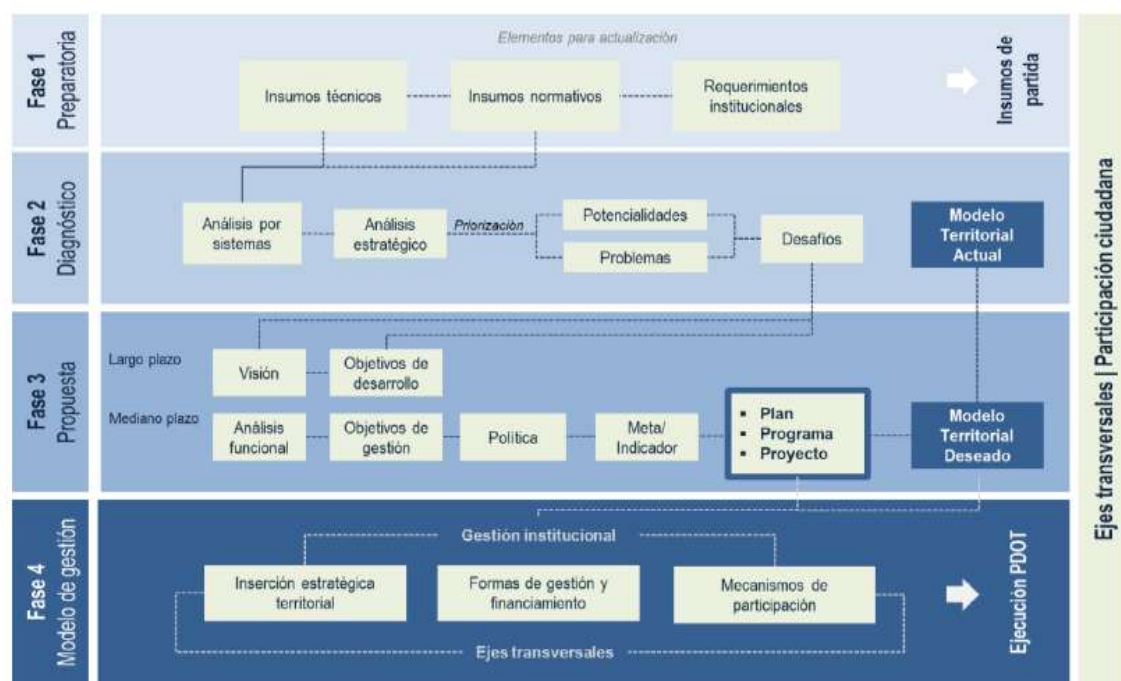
Fase 1
Preparatoria

Elementos para actualización

Insumos técnicos

Insumos normativos

Requerimientos institucionales

Insumos de partida

Fase 2
Diagnóstico

Análisis por sistemas

Análisis estratégico

Priorización

Potencialidades

Problemas

Desafíos

Modelo Territorial Actual

Fase 3
Propuesta

Largo plazo

Visión

Objetivos de desarrollo

Mediano plazo

Análisis funcional

Objetivos de gestión

Política

Meta/ Indicador

- Plan
- Programa
- Proyecto

Modelo Territorial Deseado

Fase 4
Modelo de gestión

Gestión institucional

Inserción estratégica territorial

Formas de gestión y financiamiento

Mecanismos de participación

Ejes transversales

Ejecución PDOT

Ejes transversales | Participación ciudadana